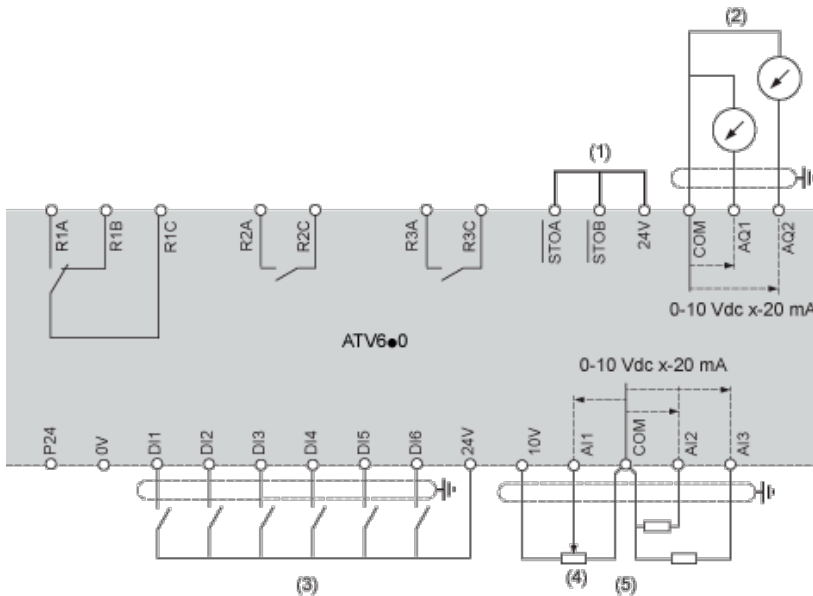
(2)

(1)

R1A R1B R1C R2A R2C R3A R3C $\overline{STOA}$ $\overline{STOB}$ 24V COM AQ1 AQ2

0-10 Vdc x-20 mA

ATV6●0

0-10 Vdc x-20 mA

P24 0V DI1 DI2 DI3 DI4 DI5 DI6 24V 10V AI1 COM AI2 AI3

(3)

(4) (5)